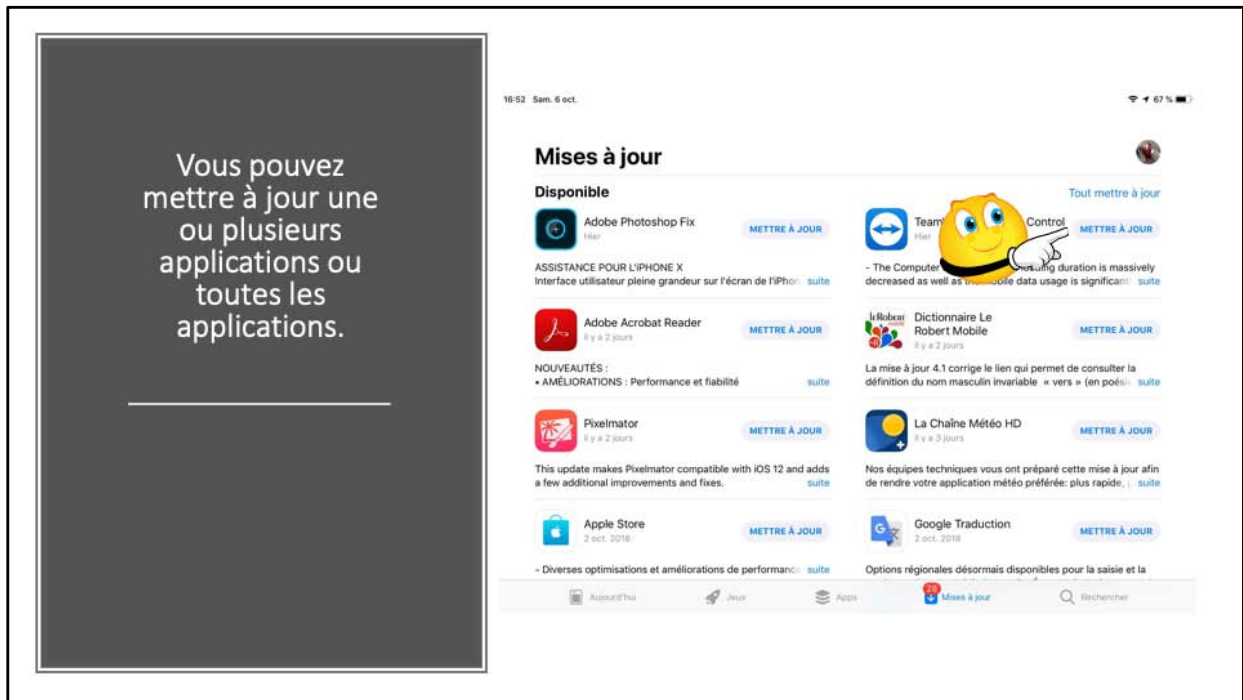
Vous pouvez mettre à jour une ou plusieurs applications ou toutes les applications.

16:52 Sam. 6 oct.

67 %

Mises à jour

Disponible

Tout mettre à jour

Adobe Photoshop Fix
Hier
METTRE À JOUR

ASSISTANCE POUR L'IPHONE X
Interface utilisateur pleine grandeur sur l'écran de l'iPhon suite

Team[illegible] Control
Hier
METTRE À JOUR

- The Computer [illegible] duration is massively decreased as well as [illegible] data usage is significan suite

Adobe Acrobat Reader
Il y a 2 jours
METTRE À JOUR

NOUVEAUTÉS :
• AMÉLIORATIONS : Performance et fiabilité suite

Dictionnaire Le Robert Mobile
Il y a 2 jours
METTRE À JOUR

La mise à jour 4.1 corrige le lien qui permet de consulter la définition du nom masculin invariable « vers » (en poési suite

Pixelmator
Il y a 2 jours
METTRE À JOUR

This update makes Pixelmator compatible with iOS 12 and adds a few additional improvements and fixes. suite

La Chaîne Météo HD
Il y a 3 jours
METTRE À JOUR

Nos équipes techniques vous ont préparé cette mise à jour afin de rendre votre application météo préférée: plus rapide, suite

Apple Store
2 oct. 2018
METTRE À JOUR

- Diverses optimisations et améliorations de performanc suite

Google Traduction
2 oct. 2018
METTRE À JOUR

Options régionales désormais disponibles pour la saisie et la

Aujourd'hui
Jeux
Apps
20
Mises à jour
Rechercher